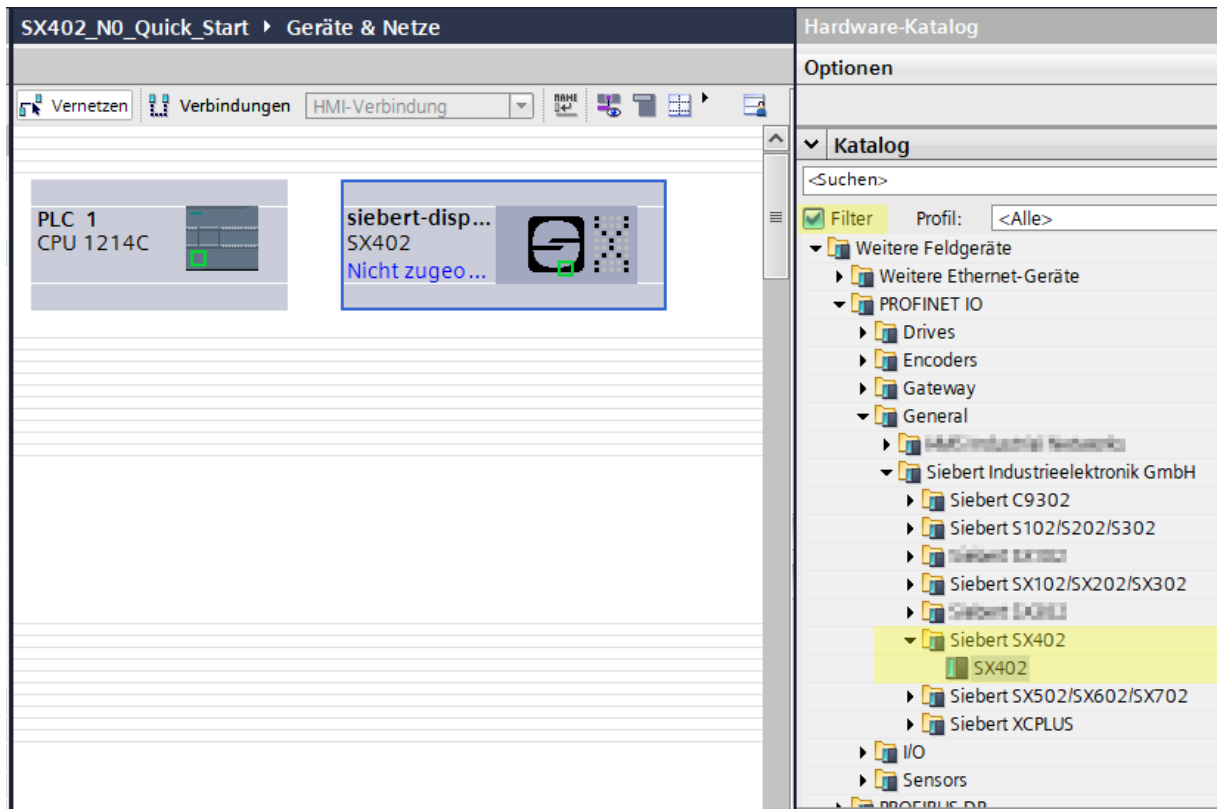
SX402_N0_Quick_Start ▸ Geräte & Netze

Vernetzen | Verbindungen | HMI-Verbindung

PLC_1
CPU 1214C

siebert-disp...
SX402
Nicht zugeo...

Hardware-Katalog

Optionen

Katalog

<Suchen>

Filter | Profil: <Alle>

Weitere Feldgeräte
Weitere Ethernet-Geräte
PROFINET IO
Drives
Encoders
Gateway
General
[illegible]
Siebert Industrieelektronik GmbH
Siebert C9302
Siebert S102/S202/S302
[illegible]
Siebert SX102/SX202/SX302
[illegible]
Siebert SX402
SX402
Siebert SX502/SX602/SX702
Siebert XCPLUS
I/O
Sensors
PROFIBUS DP